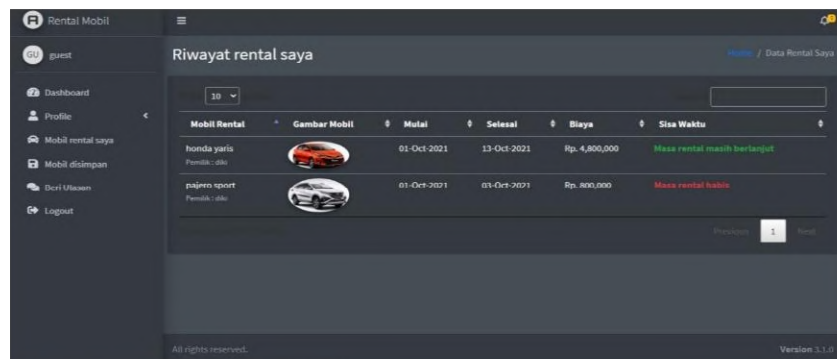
Rental Mobil

GU guest

Dashboard
Profile
Mobil rental saya
Mobil disimpan
Beri Ulasan
Logout

Riwayat rental saya

Home / Data Rental Saya

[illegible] 10 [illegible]

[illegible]

| Mobil Rental | Gambar Mobil | Mulai | Selesai | Biaya | Sisa Waktu |
|---|---|---|---|---|---|
| honda yaris Pemilik : diki | | 01-Oct-2021 | 13-Oct-2021 | Rp. 4,800,000 | Masa rental masih berlanjut |
| pajero sport Pemilik : diki | | 01-Oct-2021 | 03-Oct-2021 | Rp. 800,000 | Masa rental habis |

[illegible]

Previous 1 Next

All rights reserved.

Version 3.1.0